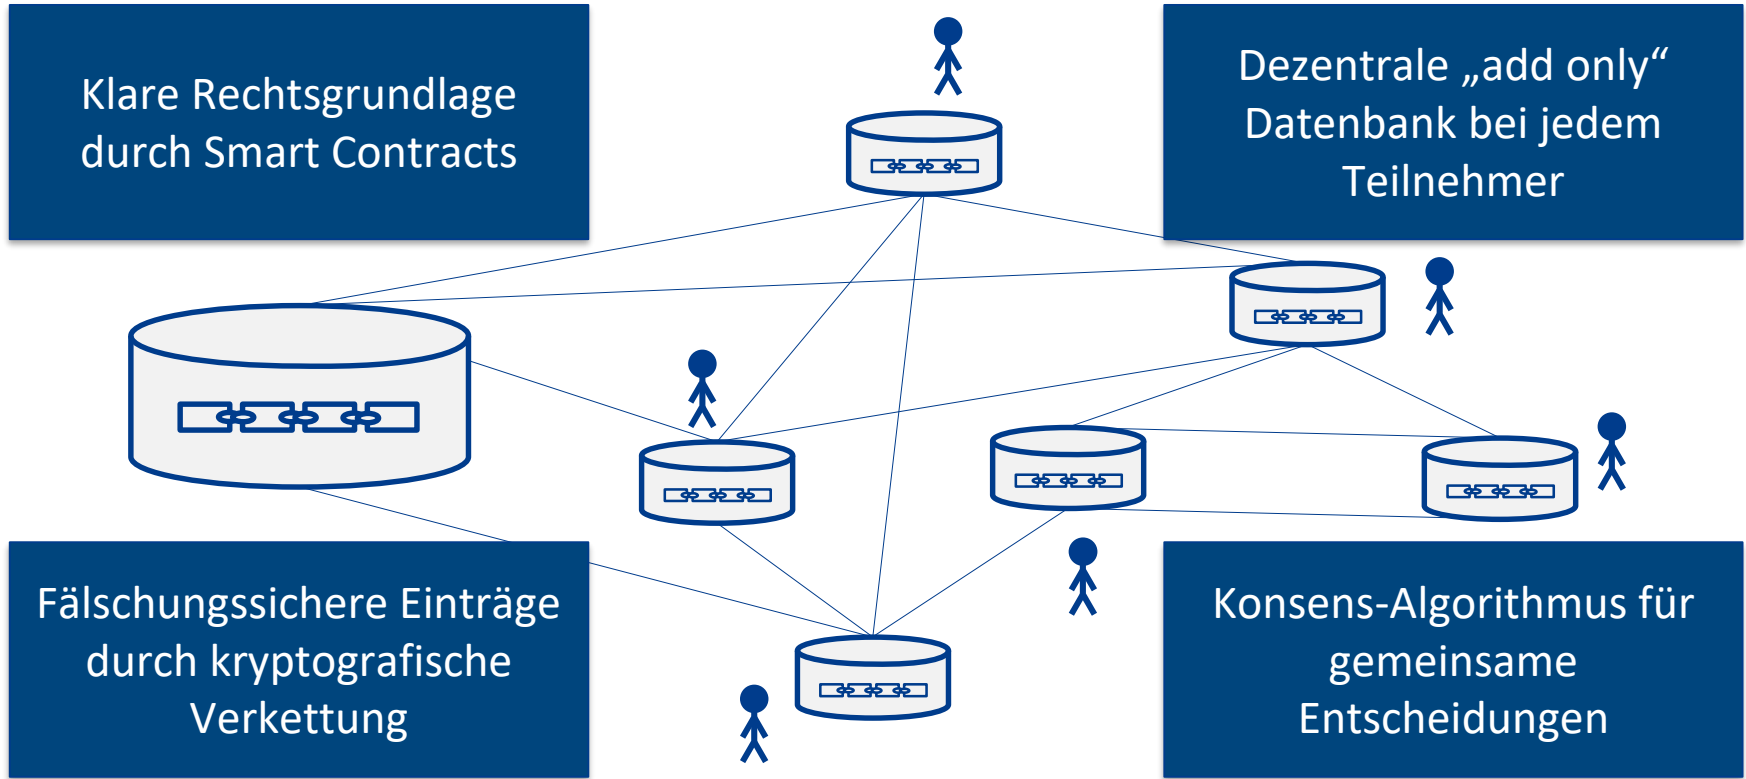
Klare Rechtsgrundlage durch Smart Contracts

Dezentrale „add only“ Datenbank bei jedem Teilnehmer

Fälschungssichere Einträge durch kryptografische Verkettung

Konsens-Algorithmus für gemeinsame Entscheidungen